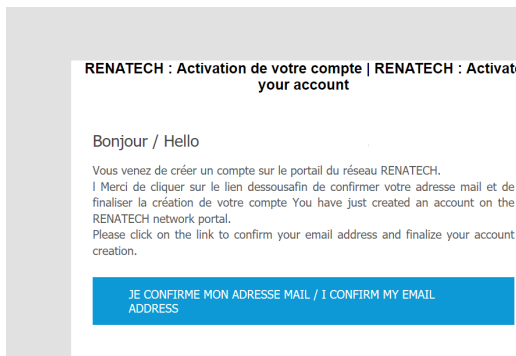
RENATECH : Activation de votre compte | RENATECH : Activat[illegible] your account

Bonjour / Hello

Vous venez de créer un compte sur le portail du réseau RENATECH.
l Merci de cliquer sur le lien dessousafin de confirmer votre adresse mail et de finaliser la création de votre compte You have just created an account on the RENATECH network portal.
Please click on the link to confirm your email address and finalize your account creation.

JE CONFIRME MON ADRESSE MAIL / I CONFIRM MY EMAIL ADDRESS